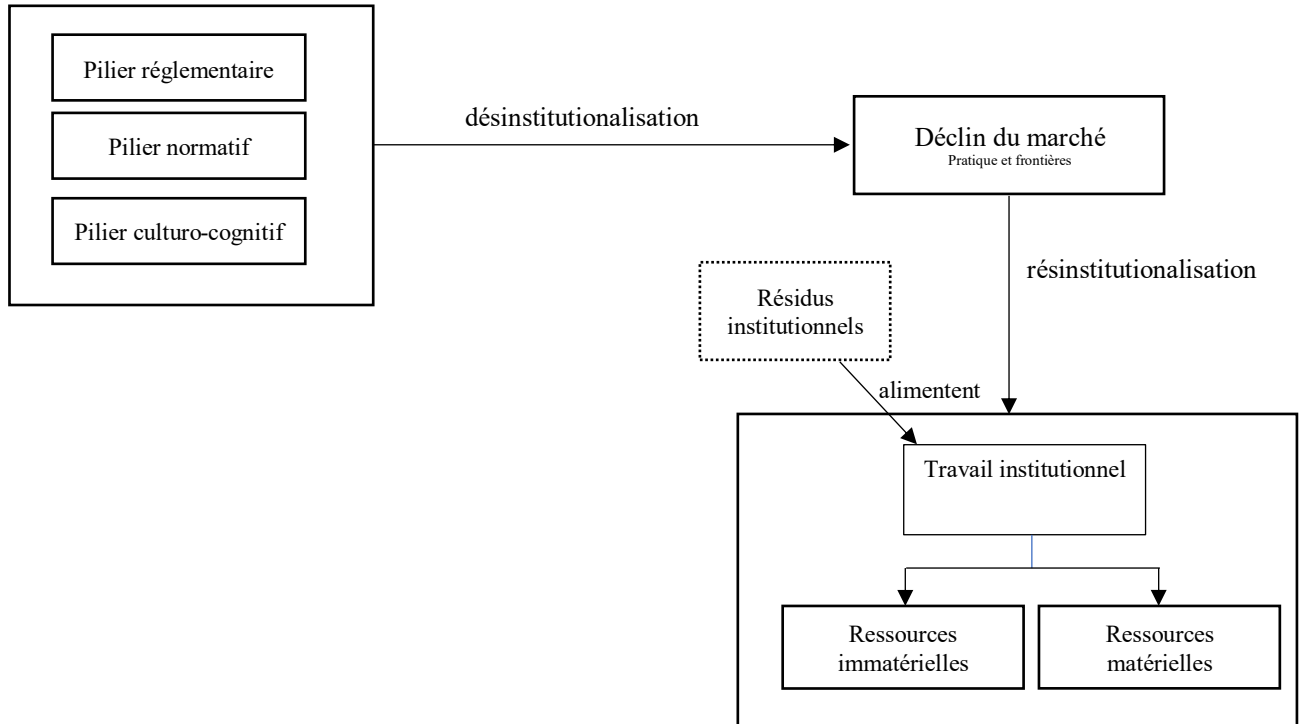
Pilier réglementaire

Pilier normatif

Pilier culturo-cognitif

désinstitutionalisation

Déclin du marché
Pratique et frontières

résinstitutionalisation

Résidus institutionnels

alimentent

Travail institutionnel

Ressources immatérielles

Ressources matérielles